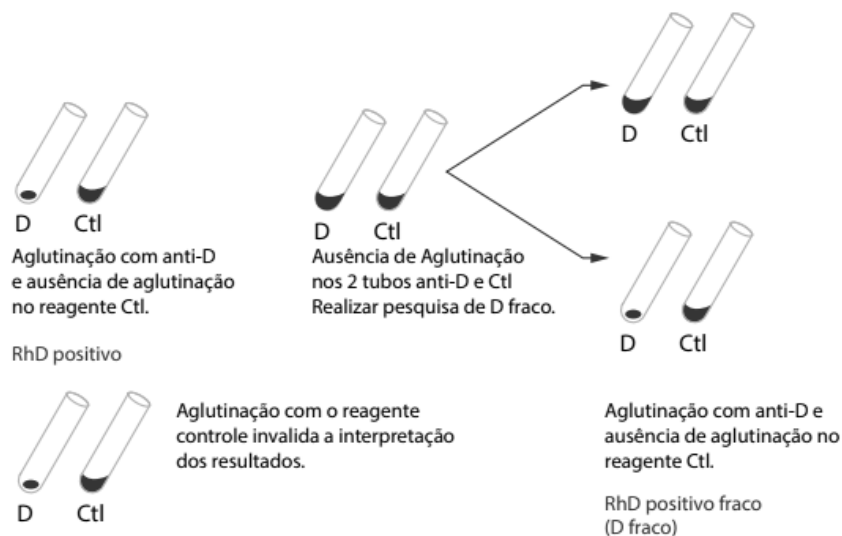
D Ctl

Aglutinação com anti-D e ausência de aglutinação no reagente Ctl.

RhD positivo

D Ctl

Ausência de Aglutinação nos 2 tubos anti-D e Ctl Realizar pesquisa de D fraco.

D Ctl

D Ctl

Aglutinação com anti-D e ausência de aglutinação no reagente Ctl.

RhD positivo fraco (D fraco)

D Ctl

Aglutinação com o reagente controle invalida a interpretação dos resultados.